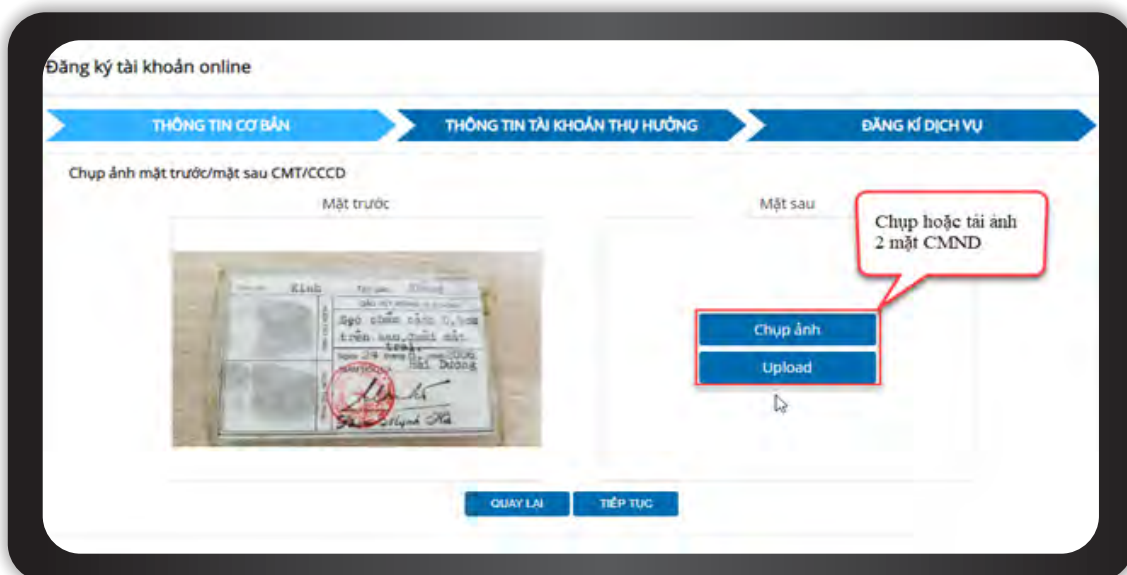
Đăng ký tài khoản online

THÔNG TIN CƠ BẢN
THÔNG TIN TÀI KHOẢN THỤ HƯỞNG
ĐĂNG KÍ DỊCH VỤ

Chụp ảnh mặt trước/mặt sau CMT/CCCD

Mặt trước

Kinh
Sẹo chấm cách 0,5cm trên sau,trái mắt trái.
Ngày 24 tháng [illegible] năm 2006
Hải Dương

Mặt sau

Chụp hoặc tải ảnh 2 mặt CMND

Chụp ảnh
Upload

QUAY LẠI
TIẾP TỤC